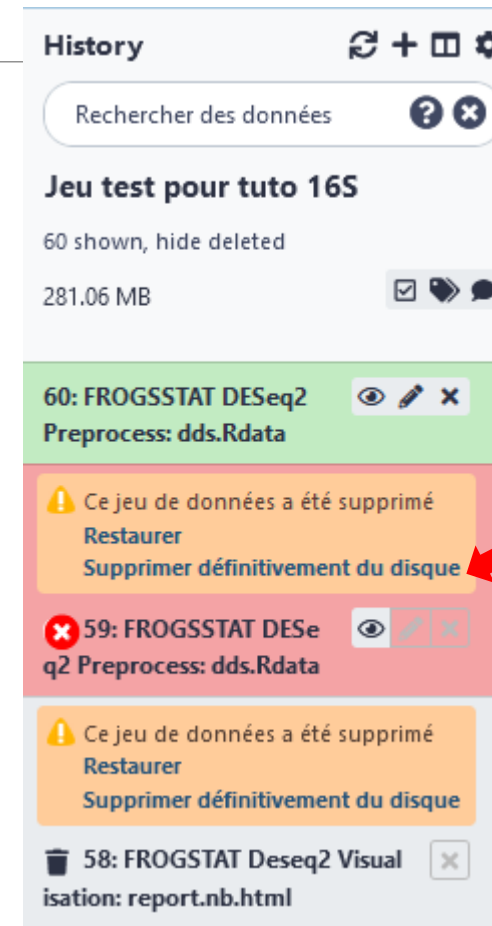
History

Rechercher des données

Jeu test pour tuto 16S

60 shown, hide deleted

281.06 MB

60: FROGSSTAT DESeq2 Preprocess: dds.Rdata

Ce jeu de données a été supprimé
Restaurer
Supprimer définitivement du disque

59: FROGSSTAT DESeq2 Preprocess: dds.Rdata

Ce jeu de données a été supprimé
Restaurer
Supprimer définitivement du disque

58: FROGSTAT Deseq2 Visualisation: report.nb.html